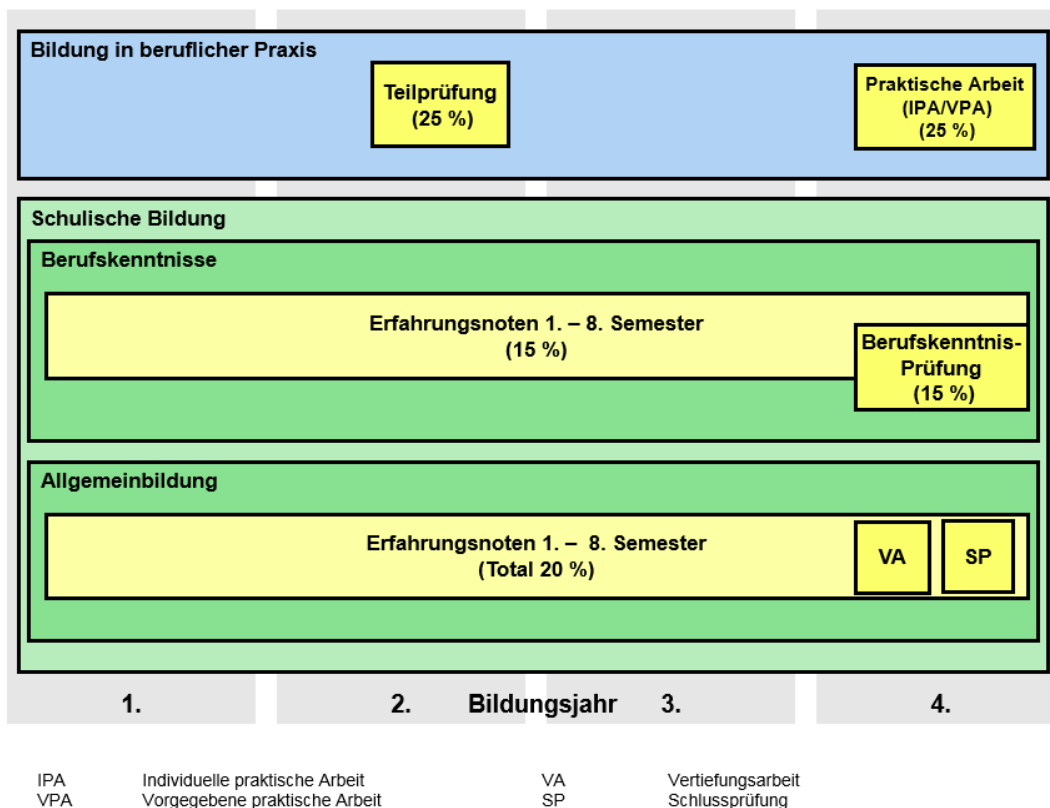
Bildung in beruflicher Praxis

Teilprüfung (25 %)

Praktische Arbeit (IPA/VPA) (25 %)

Schulische Bildung

Berufskenntnisse

Erfahrungsnoten 1. – 8. Semester (15 %)

Berufskenntnis-Prüfung (15 %)

Allgemeinbildung

Erfahrungsnoten 1. – 8. Semester (Total 20 %)

VA

SP

1. 2. Bildungsjahr 3. 4.

IPA Individuelle praktische Arbeit
VPA Vorgegebene praktische Arbeit

VA Vertiefungsarbeit
SP Schlussprüfung